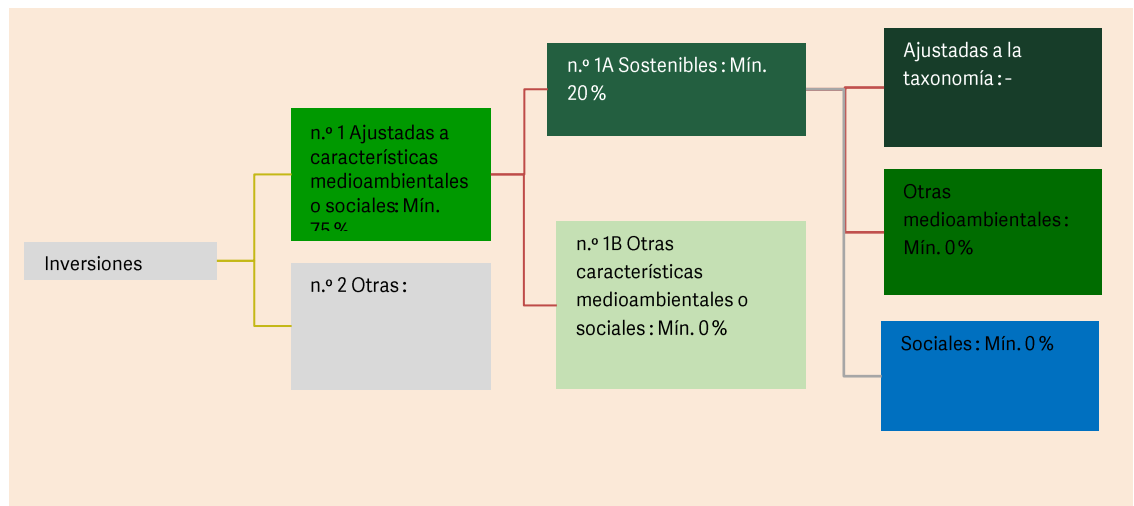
Inversiones

n.º 1 Ajustadas a características medioambientales o sociales: Mín. 75 %

n.º 2 Otras :

n.º 1A Sostenibles : Mín. 20 %

n.º 1B Otras características medioambientales o sociales : Mín. 0 %

Ajustadas a la taxonomía : -

Otras medioambientales : Mín. 0 %

Sociales : Mín. 0 %